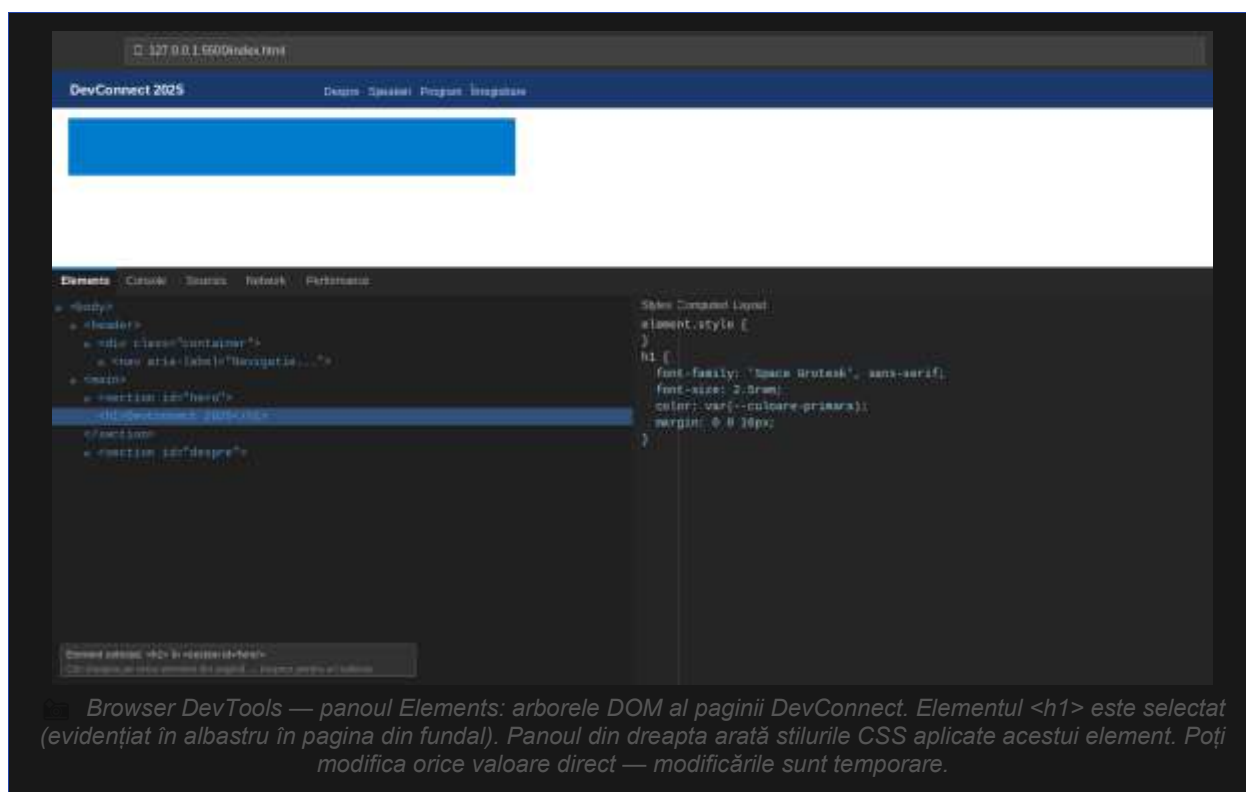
127.0.0.1:5500/index.html

DevConnect 2025

Despre Speakeri Program Înregistrare

Elements Console Sources Network Performance

<body>
<header>
<div class="container">
<nav aria-label="Navigatie...">
<main>
<section id="hero">
<h1>DevConnect 2025</h1>
</section>
<section id="despre">

Styles Computed Layout
element.style {
}
h1 {
font-family: 'Space Grotesk', sans-serif;
font-size: 2.5rem;
color: var(--culoare-primara);
margin: 0 0 16px;
}

Element selectat: <h1> în <section id="hero">
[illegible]

Browser DevTools — panoul Elements: arborele DOM al paginii DevConnect. Elementul <h1> este selectat (evidențiat în albastru în pagina din fundal). Panoul din dreapta arată stilurile CSS aplicate acestui element. Poți modifica orice valoare direct — modificările sunt temporare.